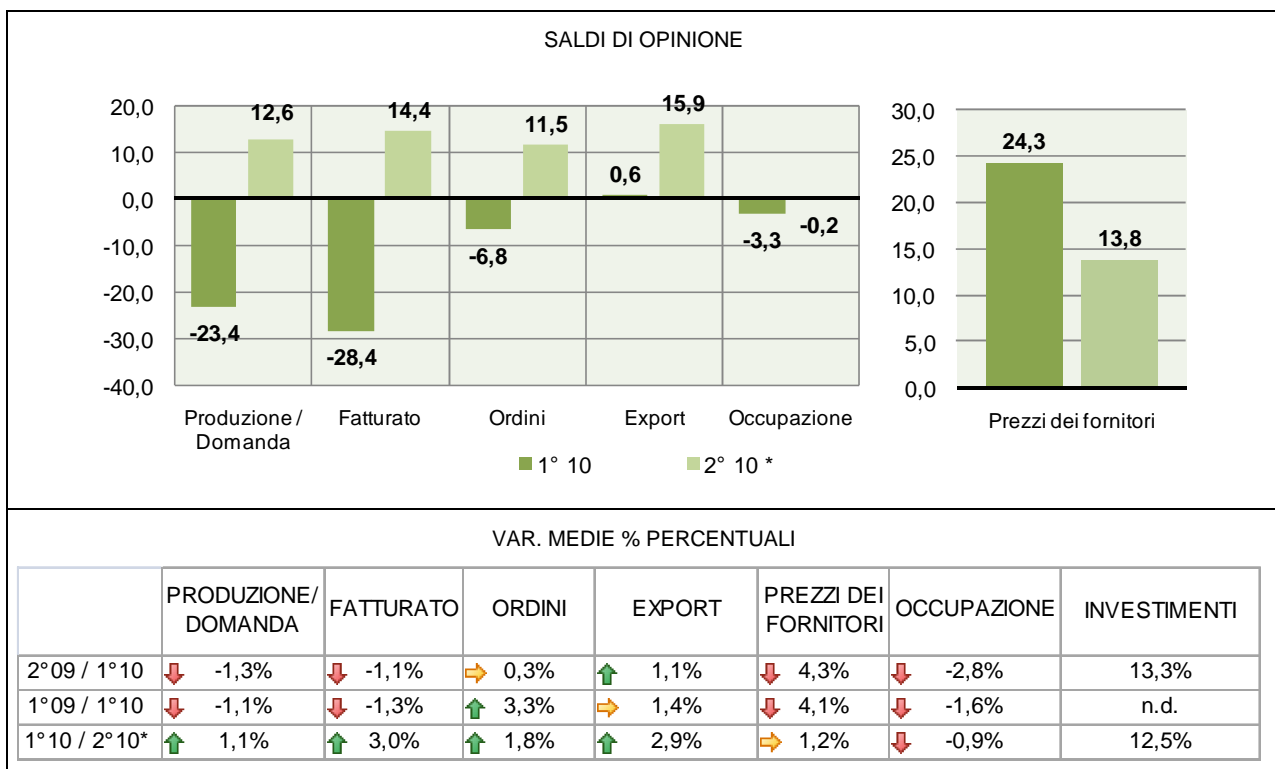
SALDI DI OPINIONE

20,0
10,0
0,0
-10,0
-20,0
-30,0
-40,0

12,6
14,4
11,5
0,6
15,9
-23,4
-28,4
-6,8
-3,3
-0,2

Produzione / Domanda
Fatturato
Ordini
Export
Occupazione

30,0
25,0
20,0
15,0
10,0
5,0
0,0

24,3
13,8

Prezzi dei fornitori

1° 10
2° 10 *

VAR. MEDIE % PERCENTUALI

| | PRODUZIONE/ DOMANDA | FATTURATO | ORDINI | EXPORT | PREZZI DEI FORNITORI | OCCUPAZIONE | INVESTIMENTI |
|---|---|---|---|---|---|---|---|
| 2°09 / 1°10 | -1,3% | -1,1% | 0,3% | 1,1% | 4,3% | -2,8% | 13,3% |
| 1°09 / 1°10 | -1,1% | -1,3% | 3,3% | 1,4% | 4,1% | -1,6% | n.d. |
| 1°10 / 2°10* | 1,1% | 3,0% | 1,8% | 2,9% | 1,2% | -0,9% | 12,5% |